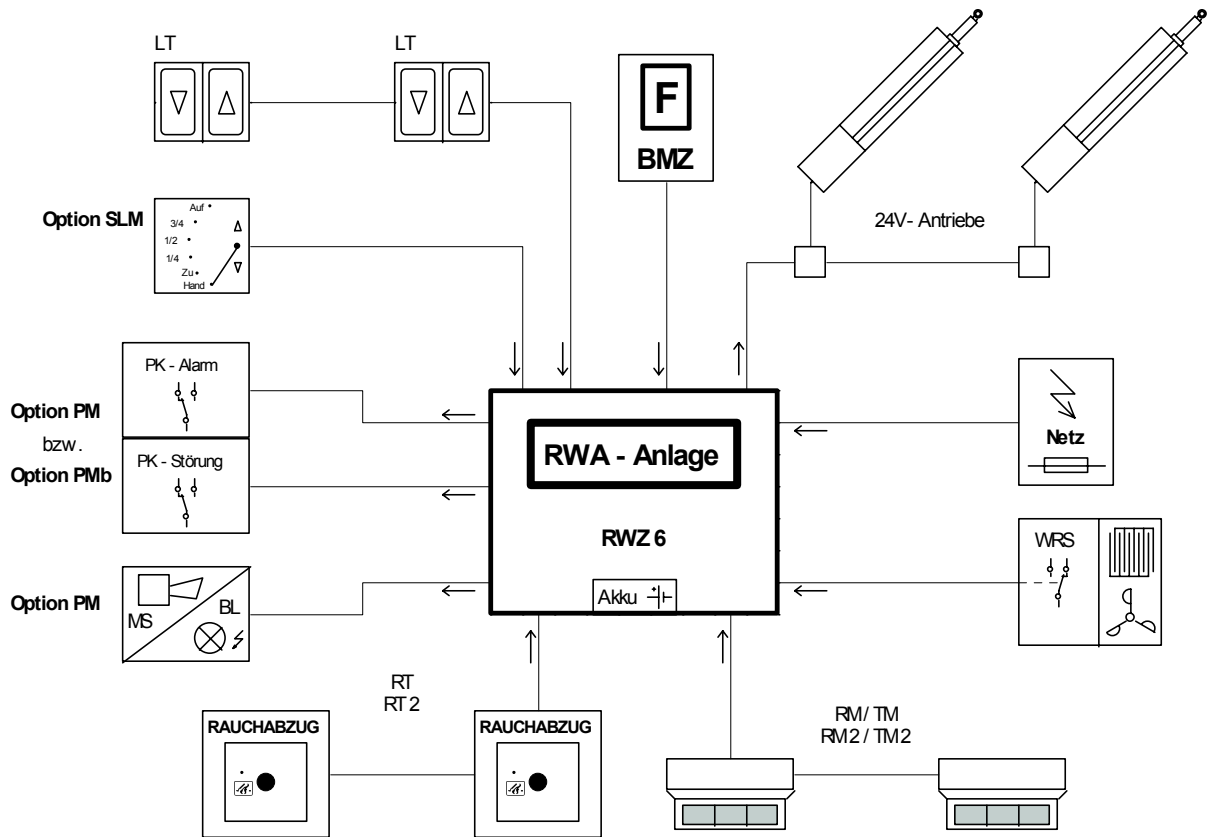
LT

LT

F

BMZ

24V- Antriebe

Option SLM

Auf
3/4
1/2
1/4
Zu
Hand

PK - Alarm

Option PM
bzw.
Option PMb

PK - Störung

RWA - Anlage

RWZ 6

Netz

WRS

Option PM

MS

BL

Akku

RT
RT 2

RM / TM
RM 2 / TM 2

RAUCHABZUG

RAUCHABZUG